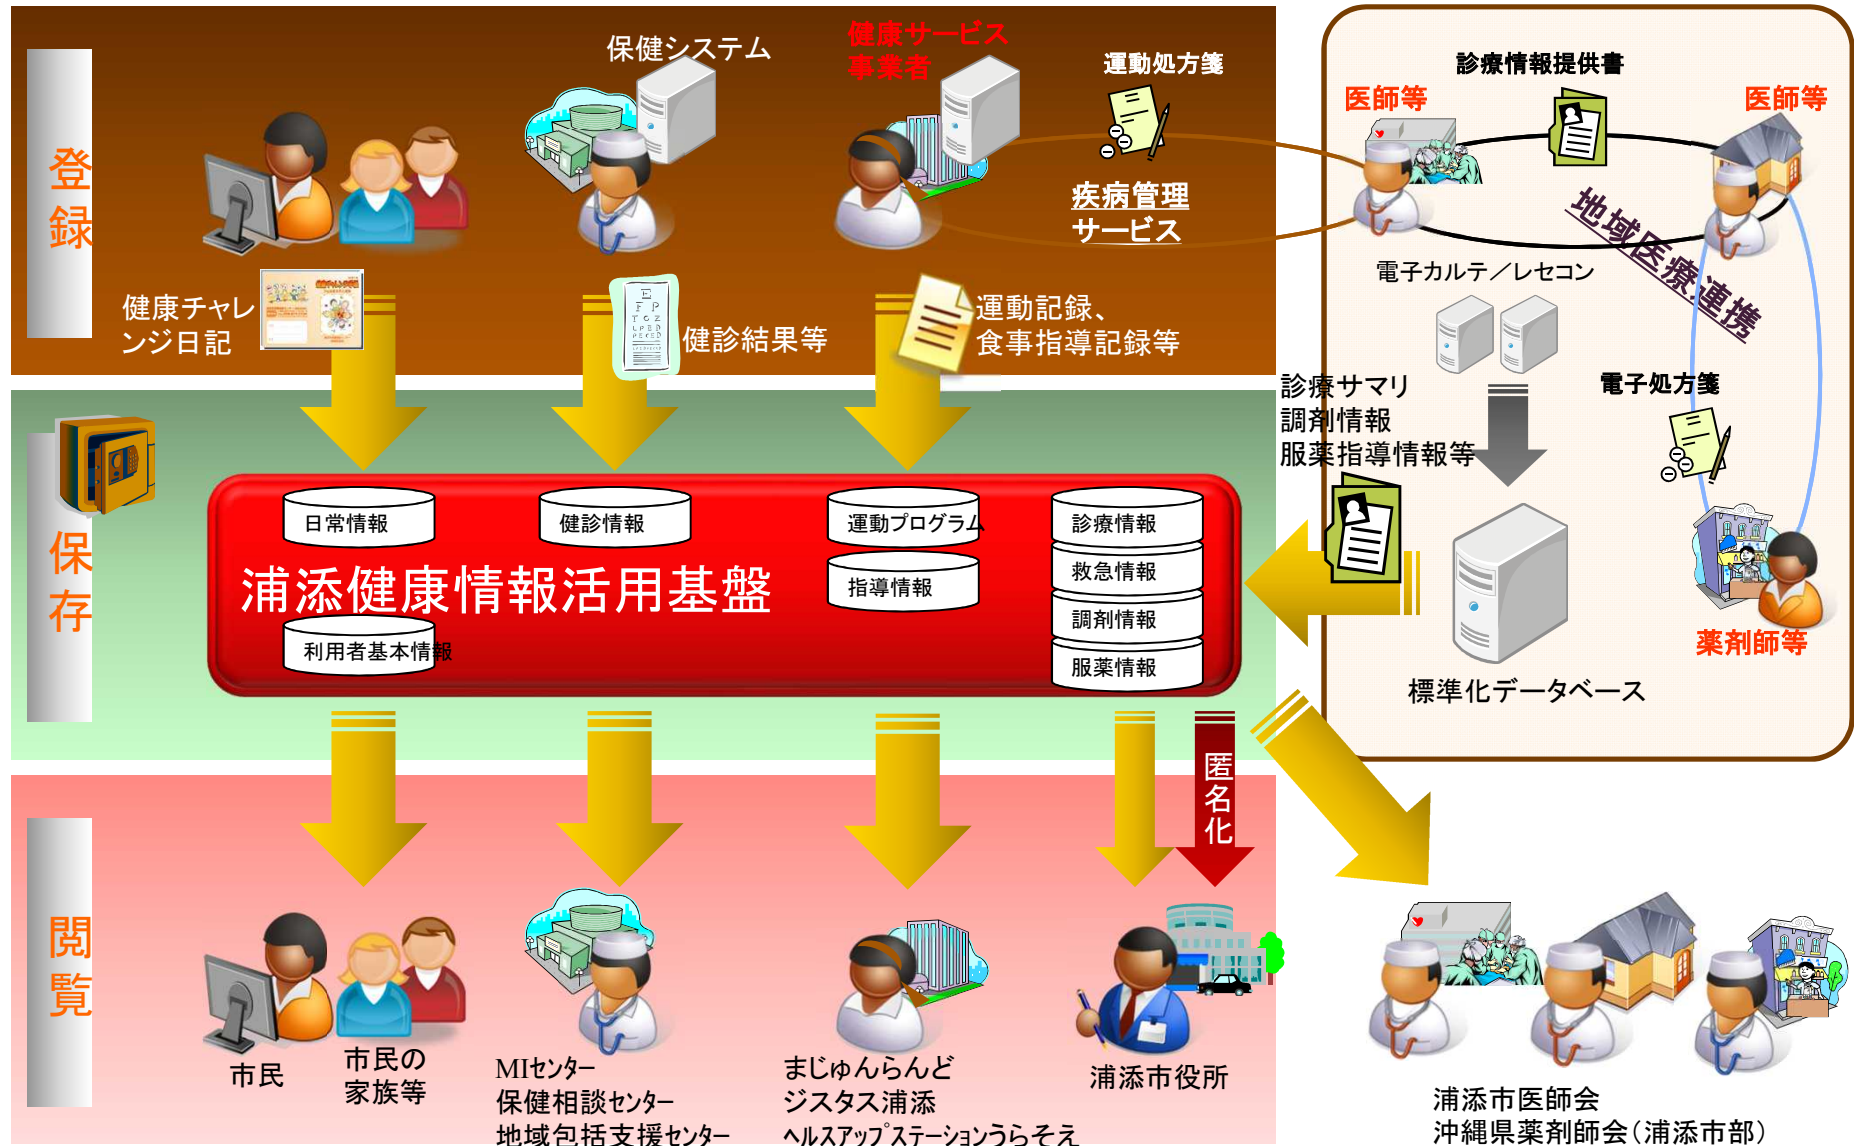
登録

保健システム

健康サービス事業者

運動処方箋

疾病管理サービス

健康チャレンジ日記

健診結果等

運動記録、食事指導記録等

診療情報提供書

医師等

医師等

地域医療連携

電子カルテ／レセコン

診療サマリ
調剤情報
服薬指導情報等

電子処方箋

保存

日常情報

健診情報

運動プログラム

指導情報

診療情報

救急情報

調剤情報

服薬情報

浦添健康情報活用基盤

利用者基本情報

標準化データベース

薬剤師等

匿名化

閲覧

市民

市民の家族等

MIセンター
保健相談センター
地域包括支援センター

まじゅんらんど
ジスタス浦添
ヘルスアップステーションうらそえ

浦添市役所

浦添市医師会
沖縄県薬剤師会（浦添市部）